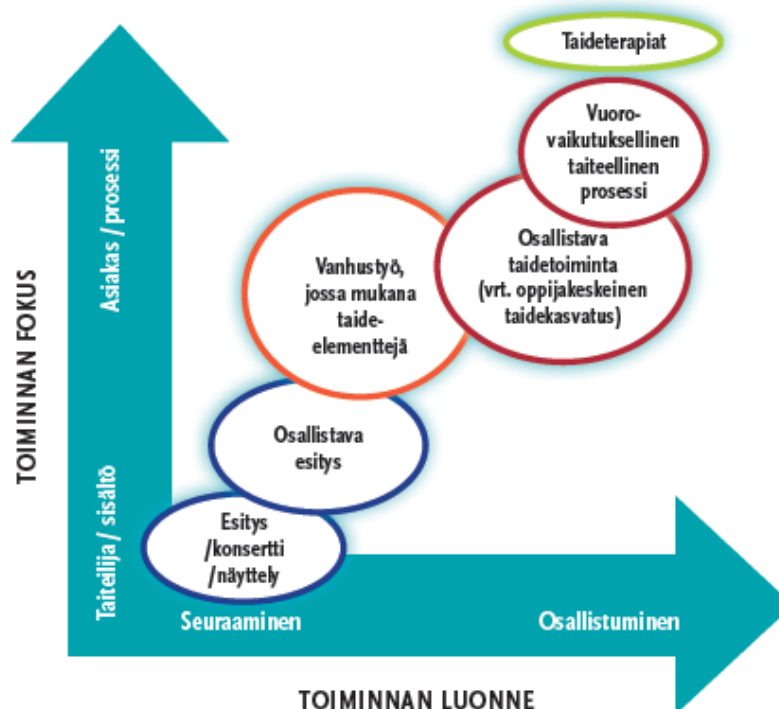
Taideterapiat

Vuorovaikutuksellinen taiteellinen prosessi

Osallistava taidetoiminta (vrt. oppijakeskeinen taidekasvatus)

Vanhustyö, jossa mukana taide-elementtejä

Osallistava esitys

Esitys /konsertti /näyttely

Asiakas / prosessi

Taiteilija / sisältö

TOIMINNAN FOKUS

Seuraaminen

Osallistuminen

TOIMINNAN LUONNE